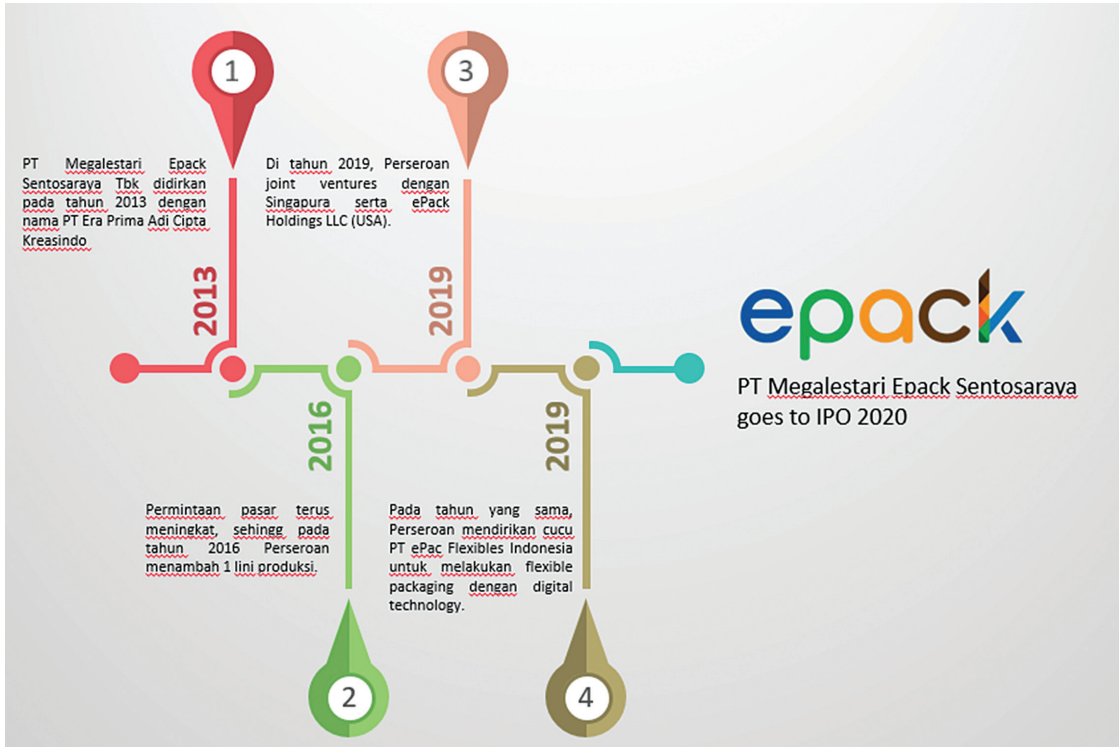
1

PT Megalestari Epack Sentosaraya Tbk didirkan pada tahun 2013 dengan nama PT Era Prima Adi Cipta Kreasindo

2013

3

Di tahun 2019, Perseroan joint ventures dengan Singapura serta ePack Holdings LLC (USA).

2019

2016

Permintaan pasar terus meningkat, sehingg pada tahun 2016 Perseroan menambah 1 lini produksi.

2

2019

Pada tahun yang sama, Perseroan mendirikan cucu PT ePac Flexibles Indonesia untuk melakukan flexible packaging dengan digital technology.

4

epack

PT Megalestari Epack Sentosaraya goes to IPO 2020